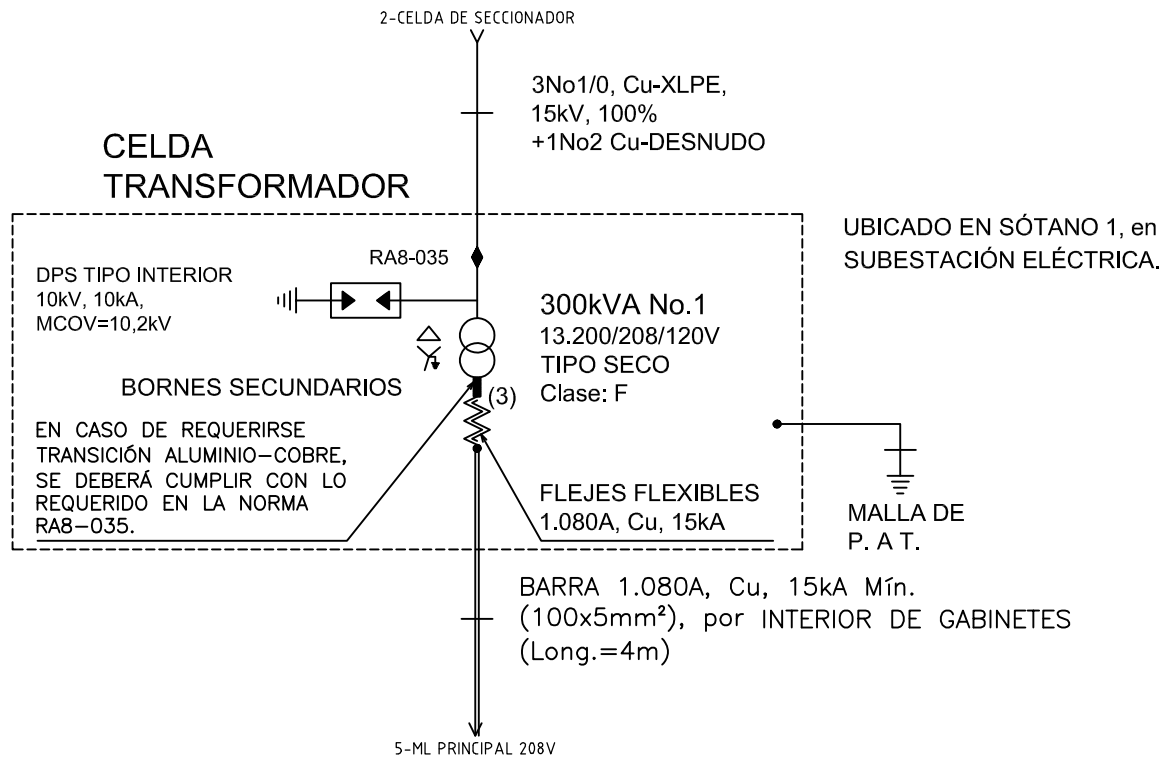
2-CELDA DE SECCIONADOR

3No1/0, Cu-XLPE, 15kV, 100% +1No2 Cu-DESNUDO

CELDA TRANSFORMADOR

UBICADO EN SÓTANO 1, en SUBESTACIÓN ELÉCTRICA.

RA8-035

DPS TIPO INTERIOR 10kV, 10kA, MCOV=10,2kV

300kVA No.1
13.200/208/120V
TIPO SECO
Clase: F

BORNES SECUNDARIOS

(3)

EN CASO DE REQUERIRSE TRANSICIÓN ALUMINIO–COBRE, SE DEBERÁ CUMPLIR CON LO REQUERIDO EN LA NORMA RA8–035.

FLEJES FLEXIBLES 1.080A, Cu, 15kA

MALLA DE P. A T.

BARRA 1.080A, Cu, 15kA Mín. $(100x5mm^2)$, por INTERIOR DE GABINETES (Long.=4m)

5-ML PRINCIPAL 208V